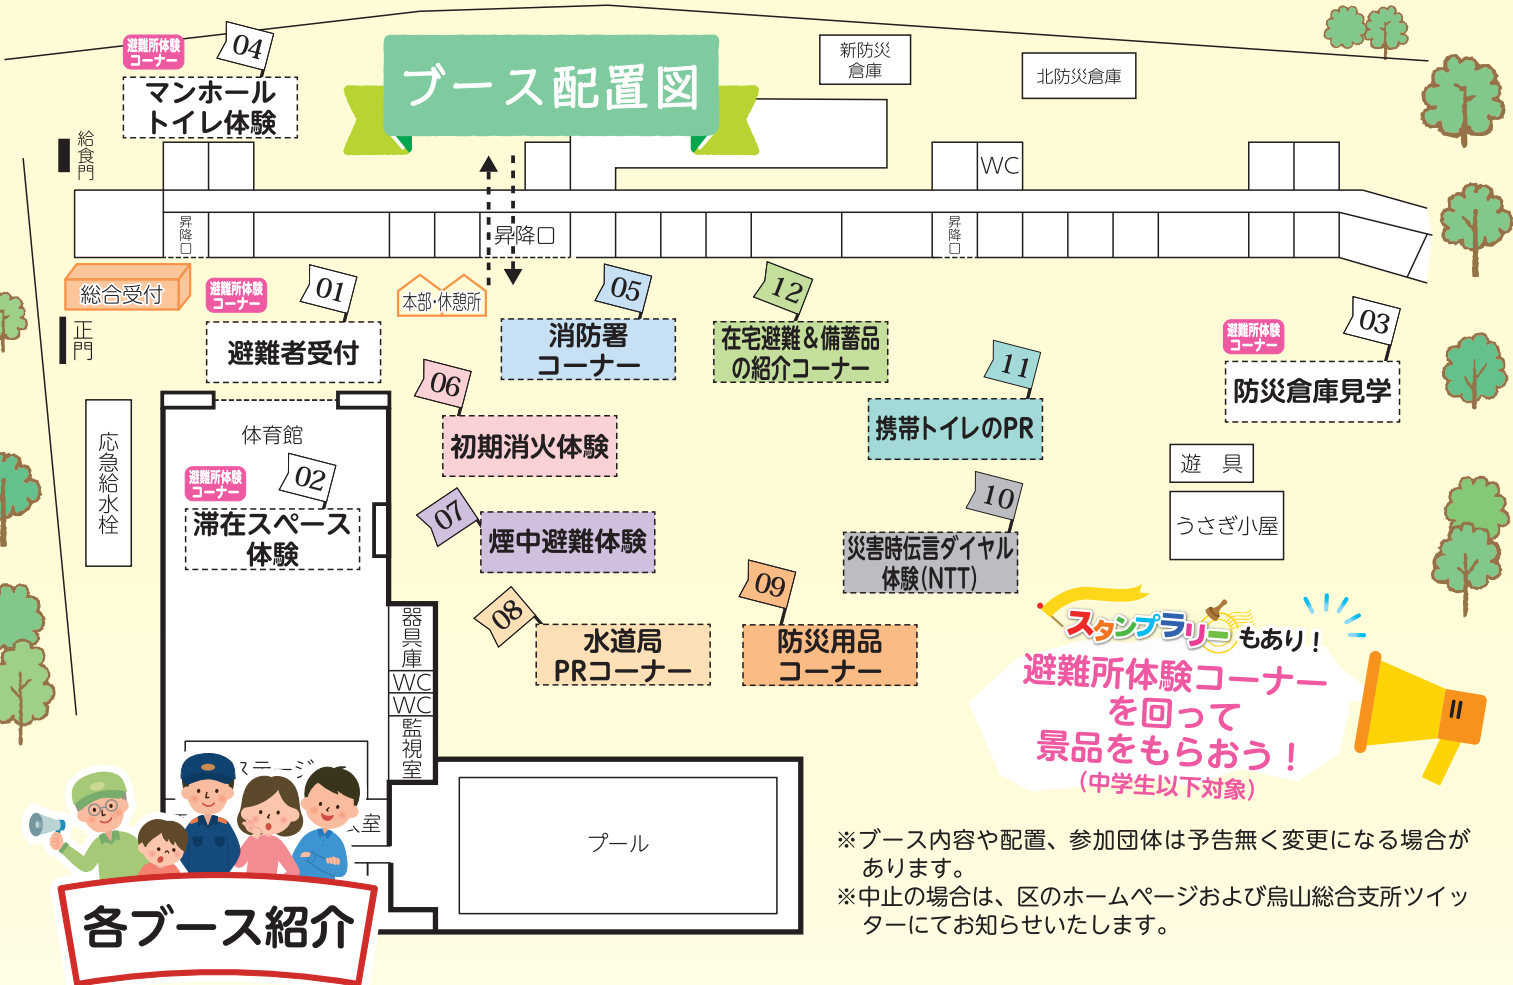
ブース配置図

避難所体験コーナー
04
マンホールトイレ体験

給食門

新防災倉庫
北防災倉庫
WC

昇降口
昇降口
昇降口

総合受付
避難所体験コーナー
01
避難者受付
正門
本部·休憩所

05
消防署コーナー
12
在宅避難&備蓄品の紹介コーナー
03
避難所体験コーナー
防災倉庫見学
11
携帯トイレのPR

06
初期消火体験
体育館
避難所体験コーナー
02
滞在スペース体験
応急給水栓

07
煙中避難体験
10
災害時伝言ダイヤル体験(NTT)
遊具
うさぎ小屋

08
水道局PRコーナー
09
防災用品コーナー
器具庫
WC
WC
監視室
ステージ
室
プール

スタンプラリーもあり!
避難所体験コーナーを回って景品をもらおう!
(中学生以下対象)

※ブース内容や配置、参加団体は予告無く変更になる場合があります。
※中止の場合は、区のホームページおよび烏山総合支所ツイッターにてお知らせいたします。

各ブース紹介